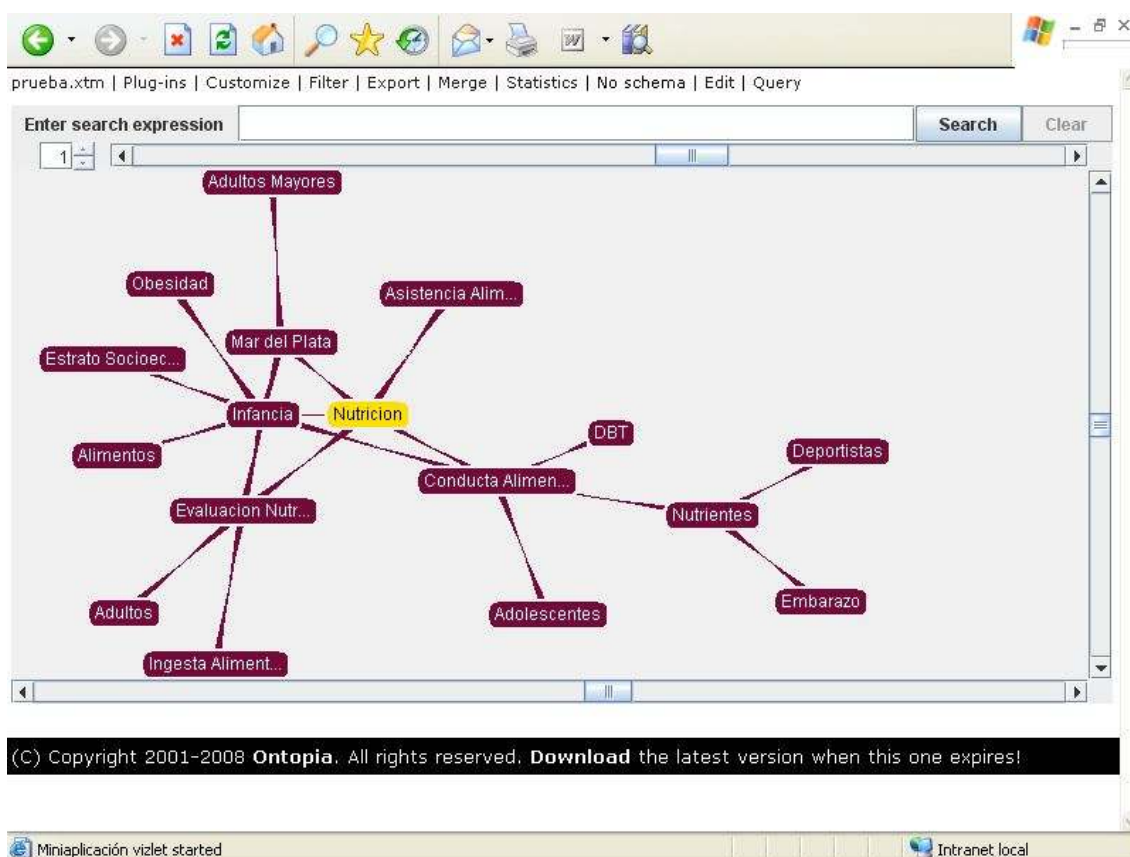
prueba.xtm | Plug-ins | Customize | Filter | Export | Merge | Statistics | No schema | Edit | Query

Enter search expression
Search
Clear

1

Adultos Mayores
Obesidad
Asistencia Alim...
Mar del Plata
Estrato Socioec...
Infancia
Nutricion
DBT
Alimentos
Deportistas
Conducta Alimen...
Evaluacion Nutr...
Nutrientes
Embarazo
Adultos
Adolescentes
Ingesta Aliment...

(C) Copyright 2001-2008 **Ontopia**. All rights reserved. **Download** the latest version when this one expires!

Miniaplicación vizlet started
Intranet local